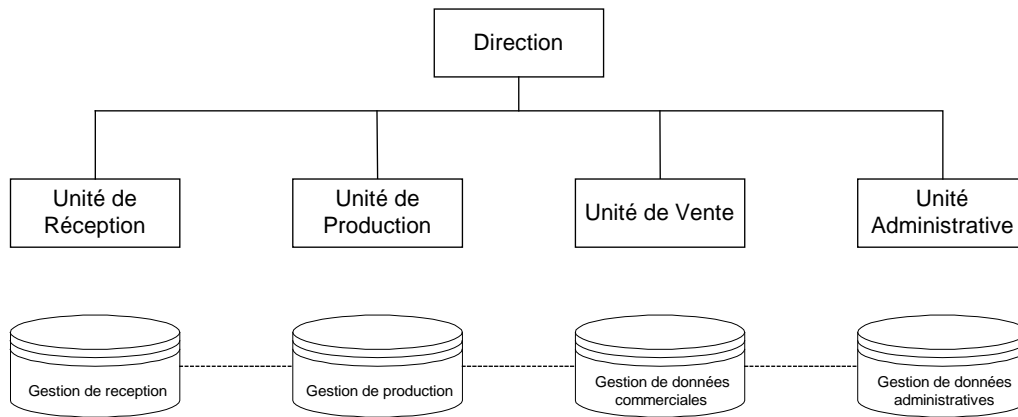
Direction

Unité de Réception

Unité de Production

Unité de Vente

Unité Administrative

Gestion de reception

Gestion de production

Gestion de données commerciales

Gestion de données administratives